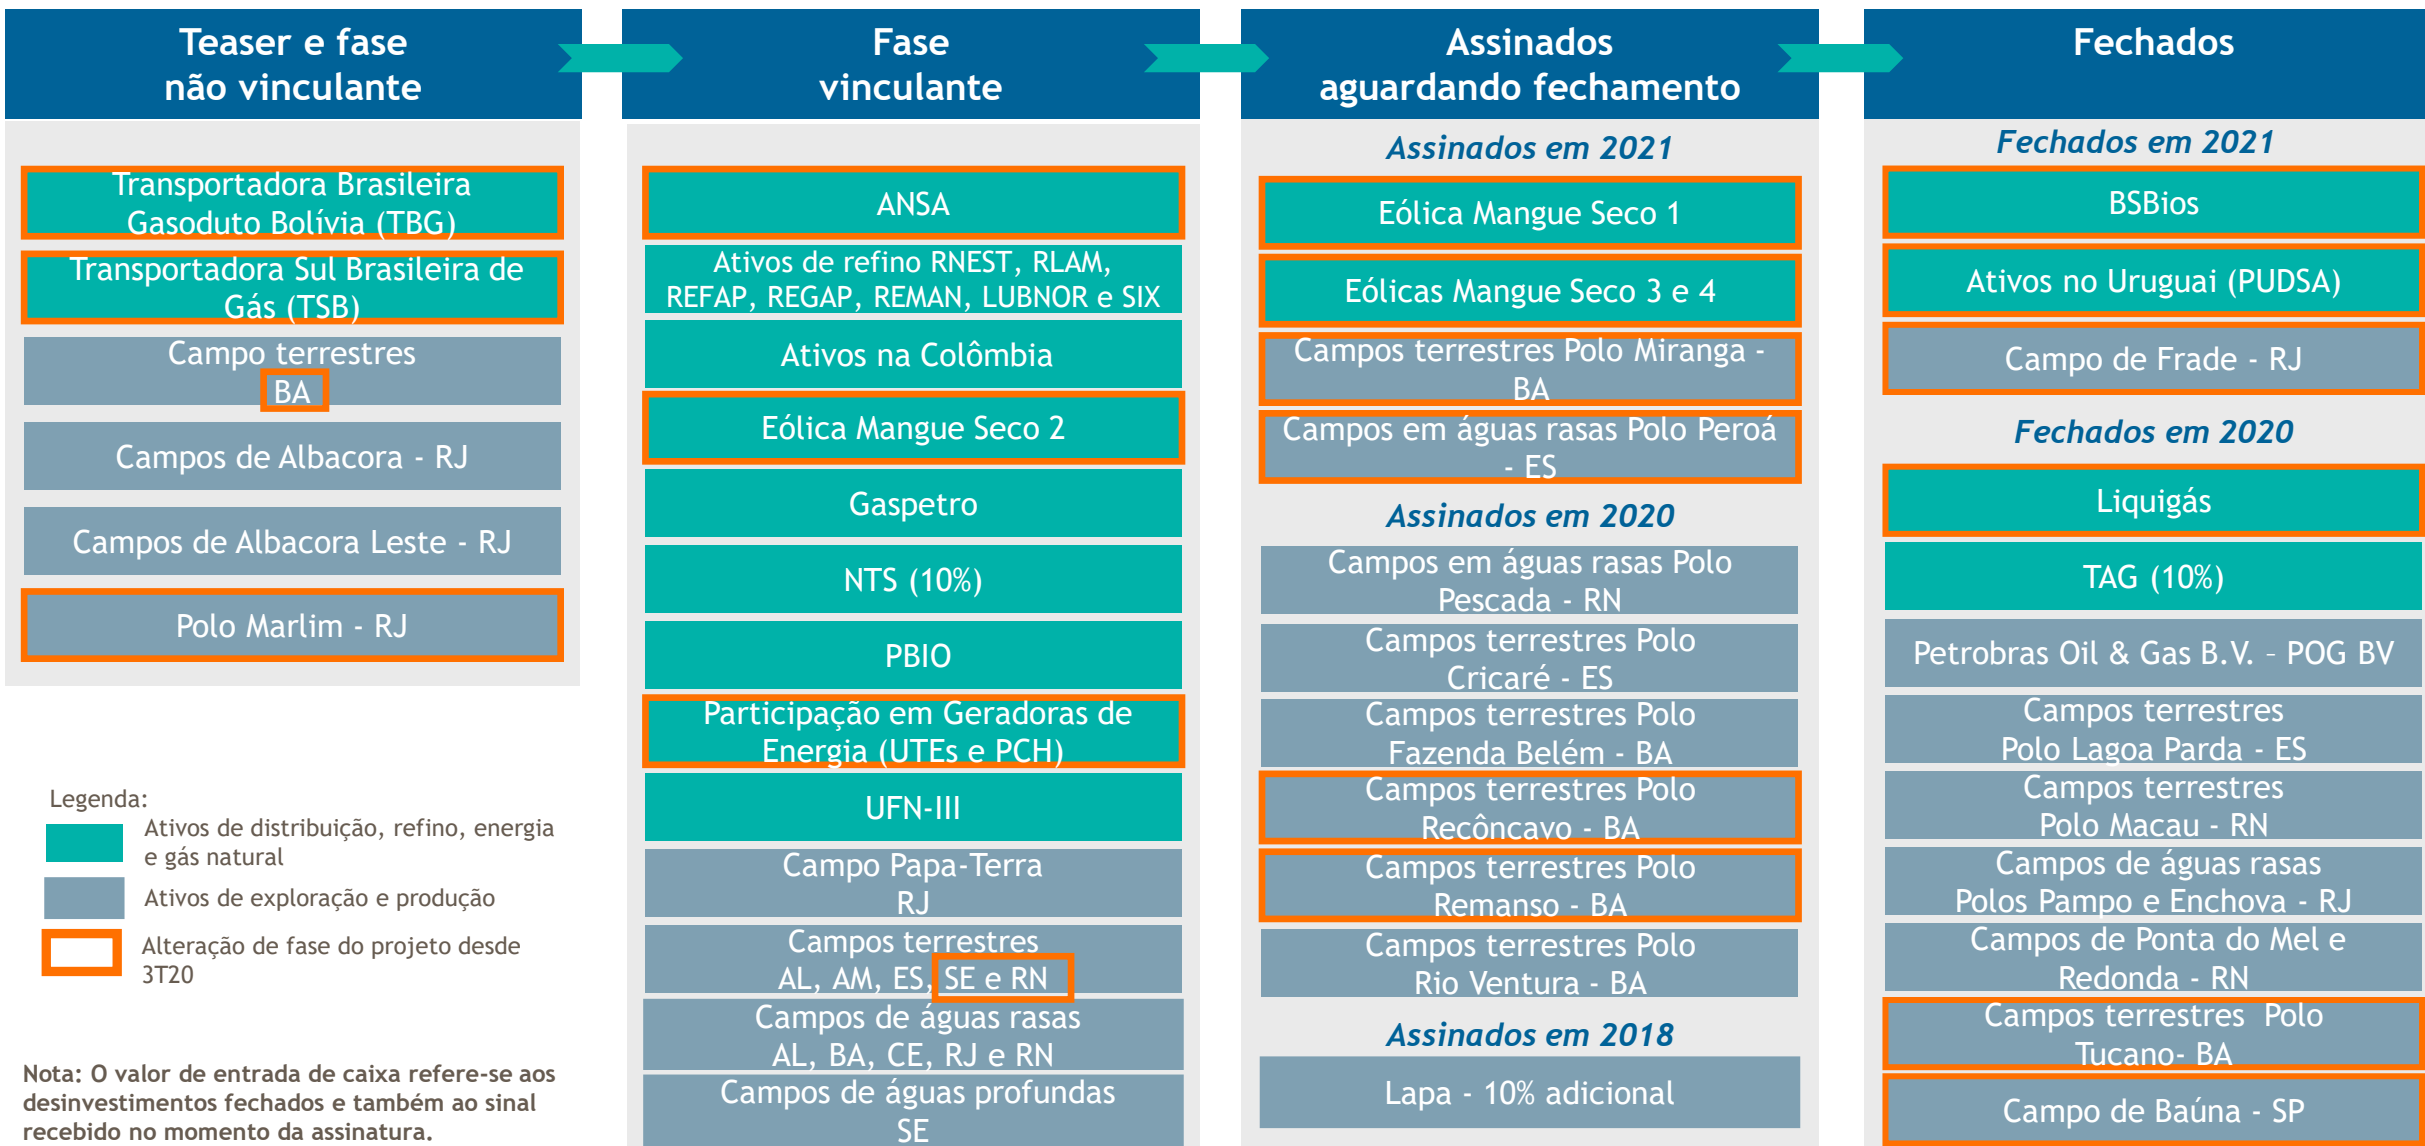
Teaser e fase não vinculante

Transportadora Brasileira Gasoduto Bolívia (TBG)

Transportadora Sul Brasileira de Gás (TSB)

Campo terrestres BA

Campos de Albacora - RJ

Campos de Albacora Leste - RJ

Polo Marlim - RJ

Legenda:

Ativos de distribuição, refino, energia e gás natural

Ativos de exploração e produção

Alteração de fase do projeto desde 3T20

Nota: O valor de entrada de caixa refere-se aos desinvestimentos fechados e também ao sinal recebido no momento da assinatura.

Fase vinculante

ANSA

Ativos de refino RNEST, RLAM, REFAP, REGAP, REMAN, LUBNOR e SIX

Ativos na Colômbia

Eólica Mangue Seco 2

Gaspetro

NTS (10%)

PBIO

Participação em Geradoras de Energia (UTEs e PCH)

UFN-III

Campo Papa-Terra RJ

Campos terrestres AL, AM, ES, SE e RN

Campos de águas rasas AL, BA, CE, RJ e RN

Campos de águas profundas SE

Assinados aguardando fechamento

Assinados em 2021

Eólica Mangue Seco 1

Eólicas Mangue Seco 3 e 4

Campos terrestres Polo Miranga - BA

Campos em águas rasas Polo Peroá - ES

Assinados em 2020

Campos em águas rasas Polo Pescada - RN

Campos terrestres Polo Cricaré - ES

Campos terrestres Polo Fazenda Belém - BA

Campos terrestres Polo Recôncavo - BA

Campos terrestres Polo Remanso - BA

Campos terrestres Polo Rio Ventura - BA

Assinados em 2018

Lapa - 10% adicional

Fechados

Fechados em 2021

BSBios

Ativos no Uruguai (PUDSA)

Campo de Frade - RJ

Fechados em 2020

Liquigás

TAG (10%)

Petrobras Oil & Gas B.V. - POG BV

Campos terrestres Polo Lagoa Parda - ES

Campos terrestres Polo Macau - RN

Campos de águas rasas Polos Pampo e Enchova - RJ

Campos de Ponta do Mel e Redonda - RN

Campos terrestres Polo Tucano- BA

Campo de Baúna - SP